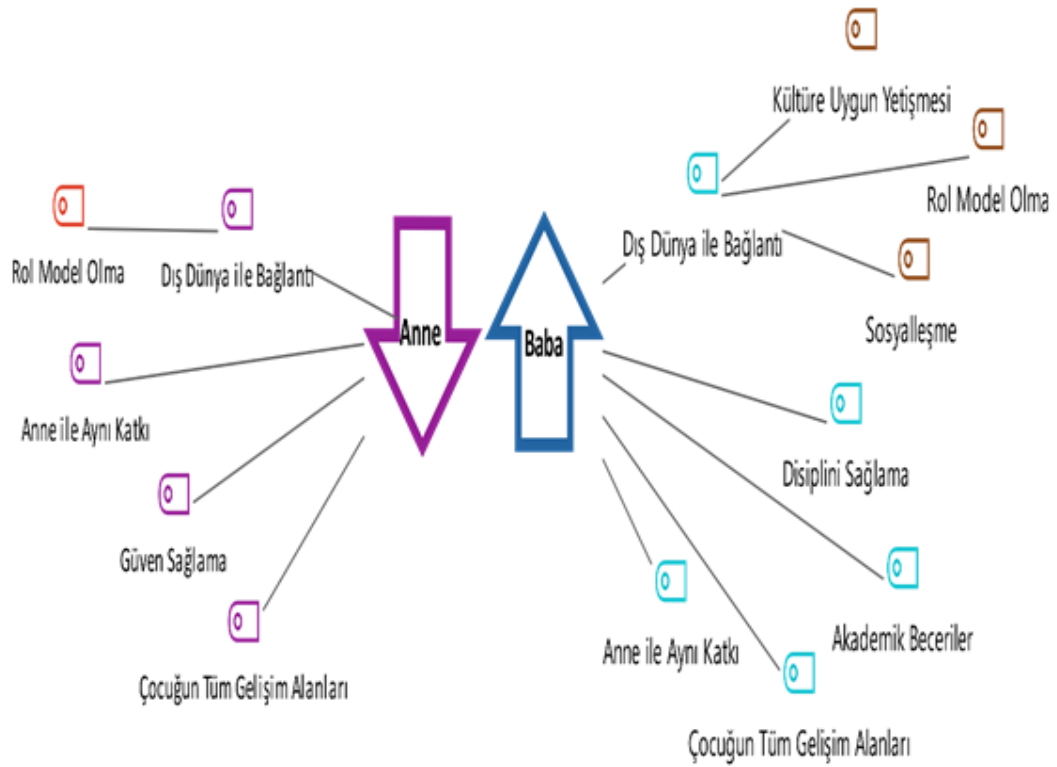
Kültüre Uygun Yetişmesi

Rol Model Olma

Dış Dünya ile Bağlantı

Sosyalleşme

Rol Model Olma

Dış Dünya ile Bağlantı

Anne

Baba

Anne ile Aynı Katkı

Disiplini Sağlama

Güven Sağlama

Akademik Beceriler

Anne ile Aynı Katkı

Çocuğun Tüm Gelişim Alanları

Çocuğun Tüm Gelişim Alanları